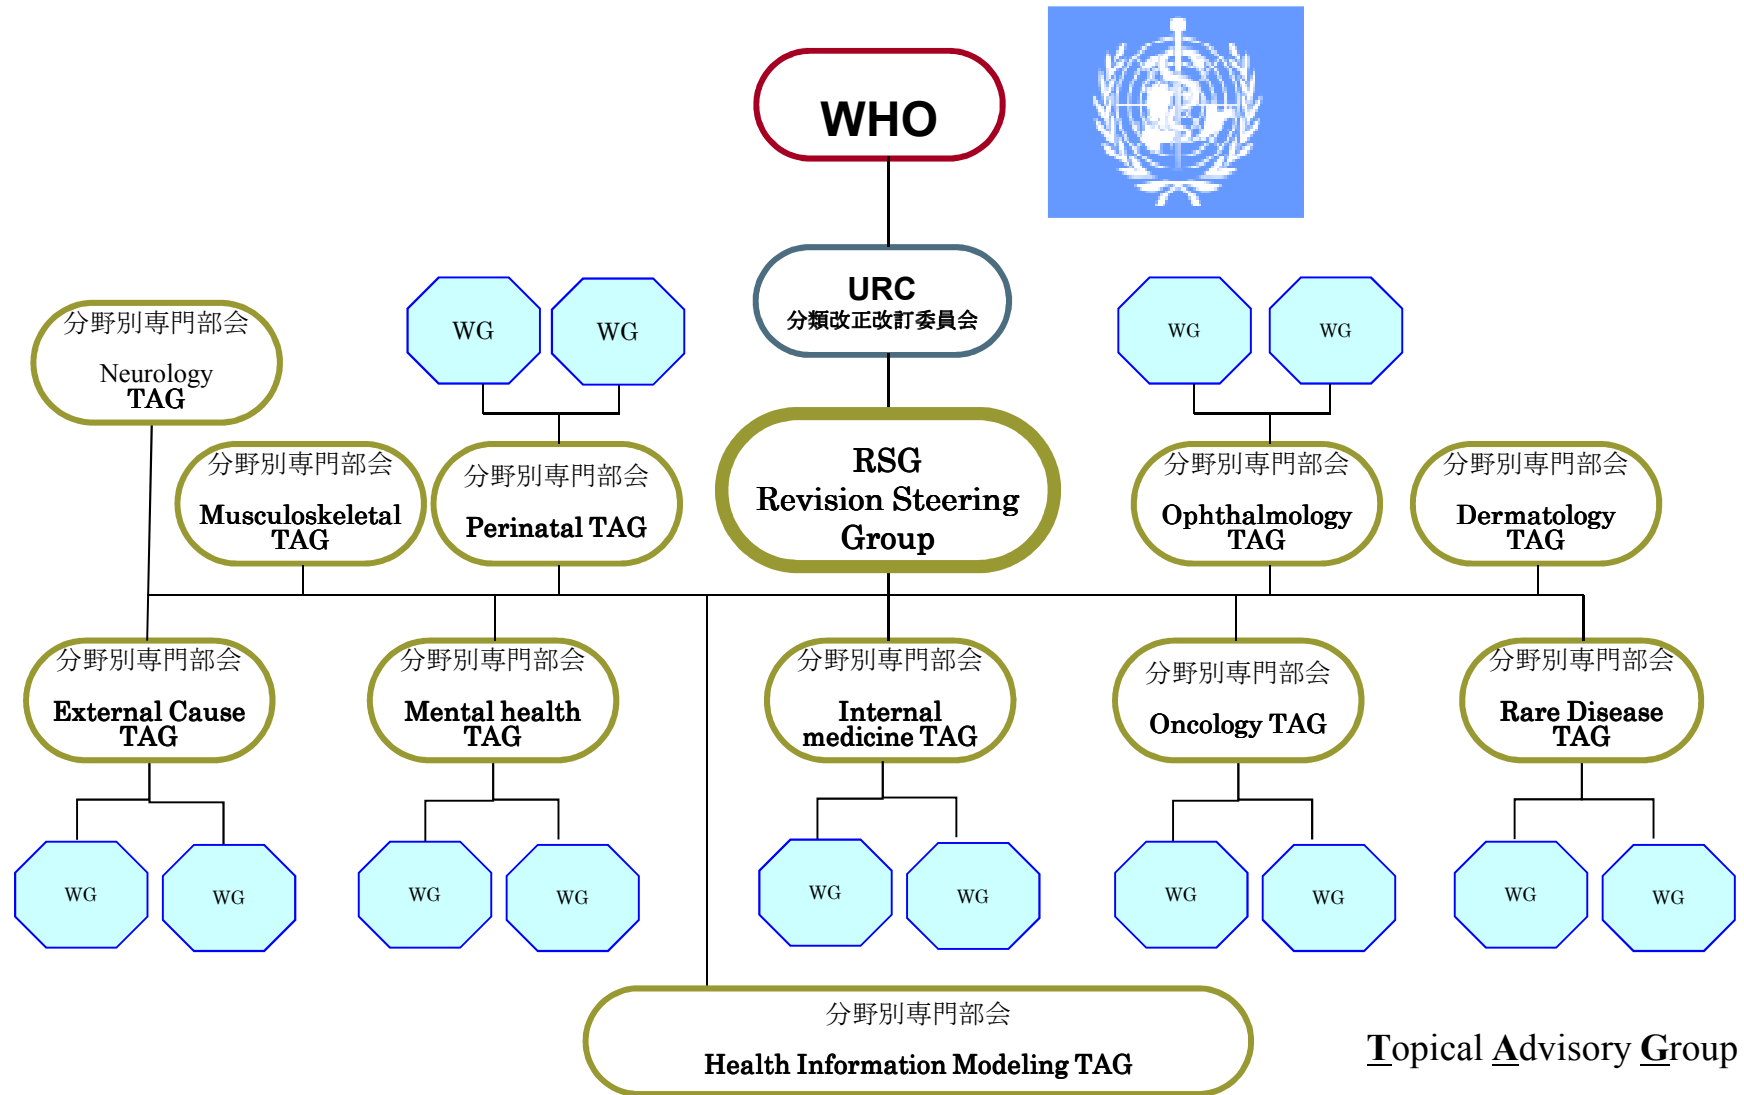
WHO

URC
分類改正改訂委員会

WG WG

WG WG

分野別専門部会
Neurology TAG

RSG
Revision Steering Group

分野別専門部会
Musculoskeletal TAG

分野別専門部会
Perinatal TAG

分野別専門部会
Ophthalmology TAG

分野別専門部会
Dermatology TAG

分野別専門部会
External Cause TAG

分野別専門部会
Mental health TAG

分野別専門部会
Internal medicine TAG

分野別専門部会
Oncology TAG

分野別専門部会
Rare Disease TAG

WG WG WG WG WG WG WG WG WG WG

分野別専門部会
Health Information Modeling TAG

Topical Advisory Group